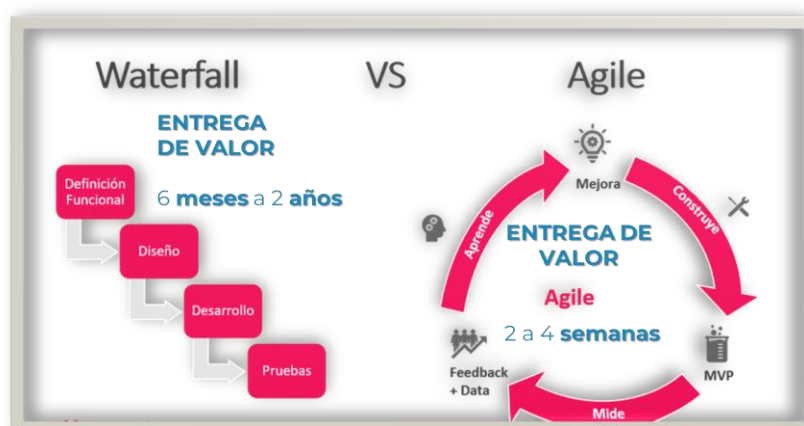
Waterfall

VS

Agile

ENTREGA DE VALOR

6 meses a 2 años

Definición Funcional

Diseño

Desarrollo

Pruebas

Mejora

Construye

Aprende

ENTREGA DE VALOR

Agile

2 a 4 semanas

Feedback + Data

MVP

Mide